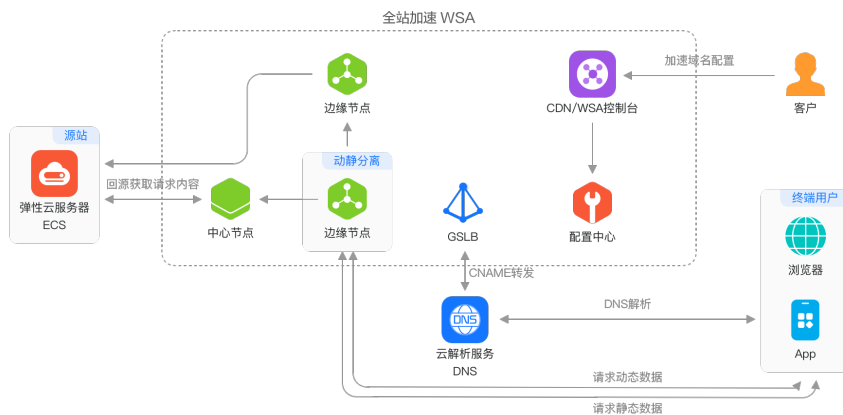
全站加速 WSA

源站

弹性云服务器
ECS

回源获取请求内容

边缘节点

动静分离

中心节点

边缘节点

CDN/WSA控制台

加速域名配置

客户

配置中心

GSLB

CNAME转发

终端用户

浏览器

DNS解析

App

DNS

云解析服务
DNS

请求动态数据

请求静态数据